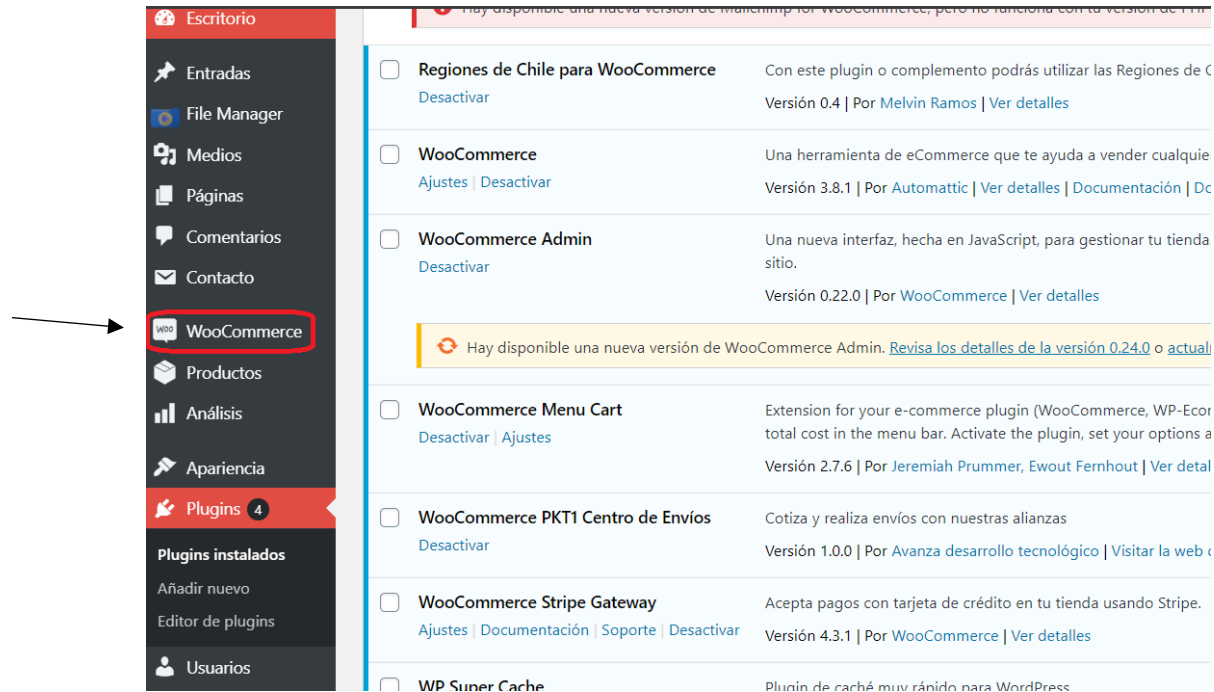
Escritorio
Entradas
File Manager
Medios
Páginas
Comentarios
Contacto
WooCommerce
Productos
Análisis
Apariencia
Plugins 4
Plugins instalados
Añadir nuevo
Editor de plugins
Usuarios

Hay disponible una nueva versión de Mailchimp for WooCommerce, pero no funciona con tu versión de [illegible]

Regiones de Chile para WooCommerce
Desactivar
Con este plugin o complemento podrás utilizar las Regiones de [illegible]
Versión 0.4 | Por Melvin Ramos | Ver detalles

WooCommerce
Ajustes | Desactivar
Una herramienta de eCommerce que te ayuda a vender cualquie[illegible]
Versión 3.8.1 | Por Automattic | Ver detalles | Documentación | D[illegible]

WooCommerce Admin
Desactivar
Una nueva interfaz, hecha en JavaScript, para gestionar tu tienda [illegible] sitio.
Versión 0.22.0 | Por WooCommerce | Ver detalles

Hay disponible una nueva versión de WooCommerce Admin. Revisa los detalles de la versión 0.24.0 o actual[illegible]

WooCommerce Menu Cart
Desactivar | Ajustes
Extension for your e-commerce plugin (WooCommerce, WP-Ecor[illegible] total cost in the menu bar. Activate the plugin, set your options a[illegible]
Versión 2.7.6 | Por Jeremiah Prummer, Ewout Fernhout | Ver detal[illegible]

WooCommerce PKT1 Centro de Envíos
Desactivar
Cotiza y realiza envíos con nuestras alianzas
Versión 1.0.0 | Por Avanza desarrollo tecnológico | Visitar la web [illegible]

WooCommerce Stripe Gateway
Ajustes | Documentación | Soporte | Desactivar
Acepta pagos con tarjeta de crédito en tu tienda usando Stripe.
Versión 4.3.1 | Por WooCommerce | Ver detalles

WP Super Cache
Plugin de caché muy rápido para WordPress.